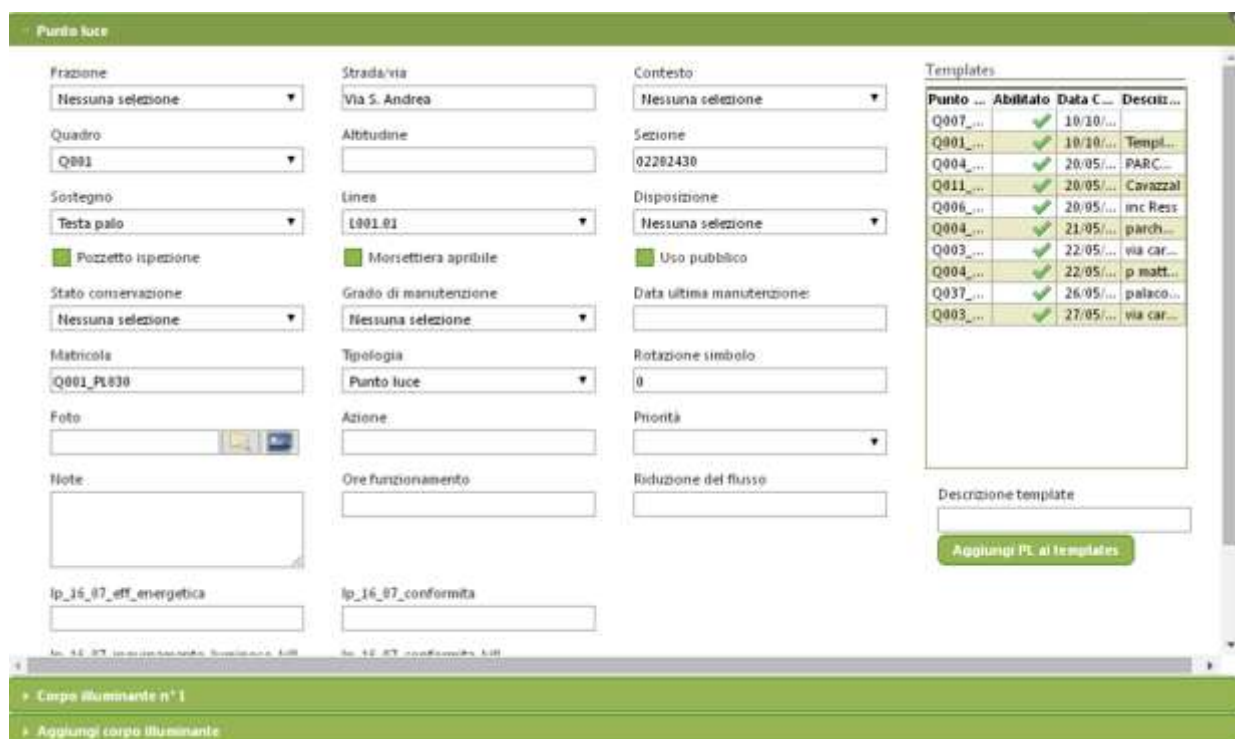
Punto luce

Frazione
Nessuna selezione

Strada/via
Via S. Andrea

Contesto
Nessuna selezione

Quadro
Q001

Altitudine

Sezione
02202430

Sostegno
Testa palo

Linea
1001.01

Disposizione
Nessuna selezione

Pozzetto ispezione

Morsettiera apribile

Uso pubblico

Stato conservazione
Nessuna selezione

Grado di manutenzione
Nessuna selezione

Data ultima manutenzione

Matricola
Q001_PL030

Tipologia
Punto luce

Rotazione simbolo
0

Foto

Azione

Priorità

Note

Ore funzionamento

Riduzione del flusso

lp_16_07_eff_energetica

lp_16_07_conformita

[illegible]

Templates

| Punto ... | Abilitato | Data C... | Descriz... |
|---|---|---|---|
| Q007_... | ✔ | 10/10/... | |
| Q001_... | ✔ | 10/10/... | Templ... |
| Q004_... | ✔ | 20/05/... | PARC... |
| Q011_... | ✔ | 20/05/... | Cavazzal |
| Q006_... | ✔ | 20/05/... | inc Ress |
| Q004_... | ✔ | 21/05/... | parch... |
| Q003_... | ✔ | 22/05/... | via car... |
| Q004_... | ✔ | 22/05/... | p matt... |
| Q037_... | ✔ | 26/05/... | palaco... |
| Q003_... | ✔ | 27/05/... | via car... |

Descrizione template

Aggiungi PL ai templates

Corpo illuminante n° 1

Aggiungi corpo illuminante